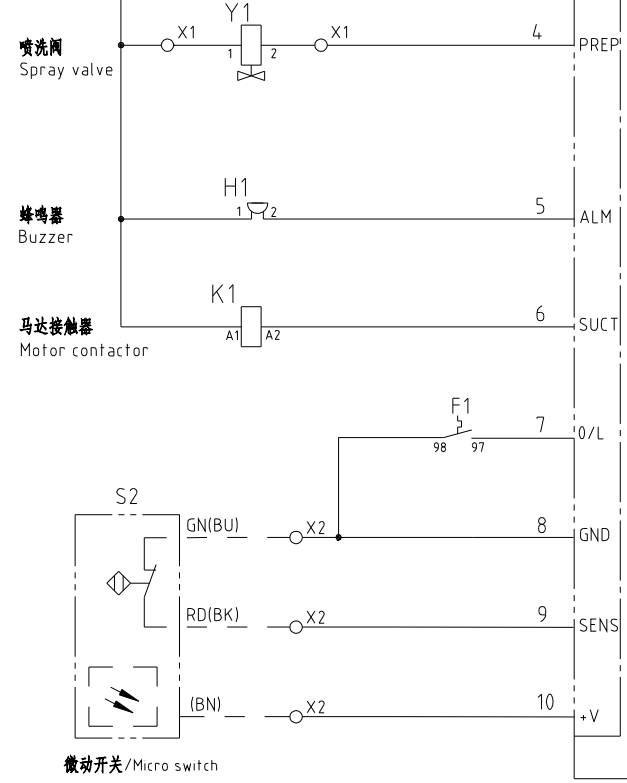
喷洗阀
Spray valve

Y1
X1
1
2
X1
4
PREP

H1
蜂鸣器
Buzzer
1
2
5
ALM

K1
马达接触器
Motor contactor
A1
A2
6
SUCT

F1
98
97
7
O/L

S2
GN(BU)
X2
8
GND

RD(BK)
X2
9
SENS

(BN)
X2
10
+V

微动开关/Micro switch